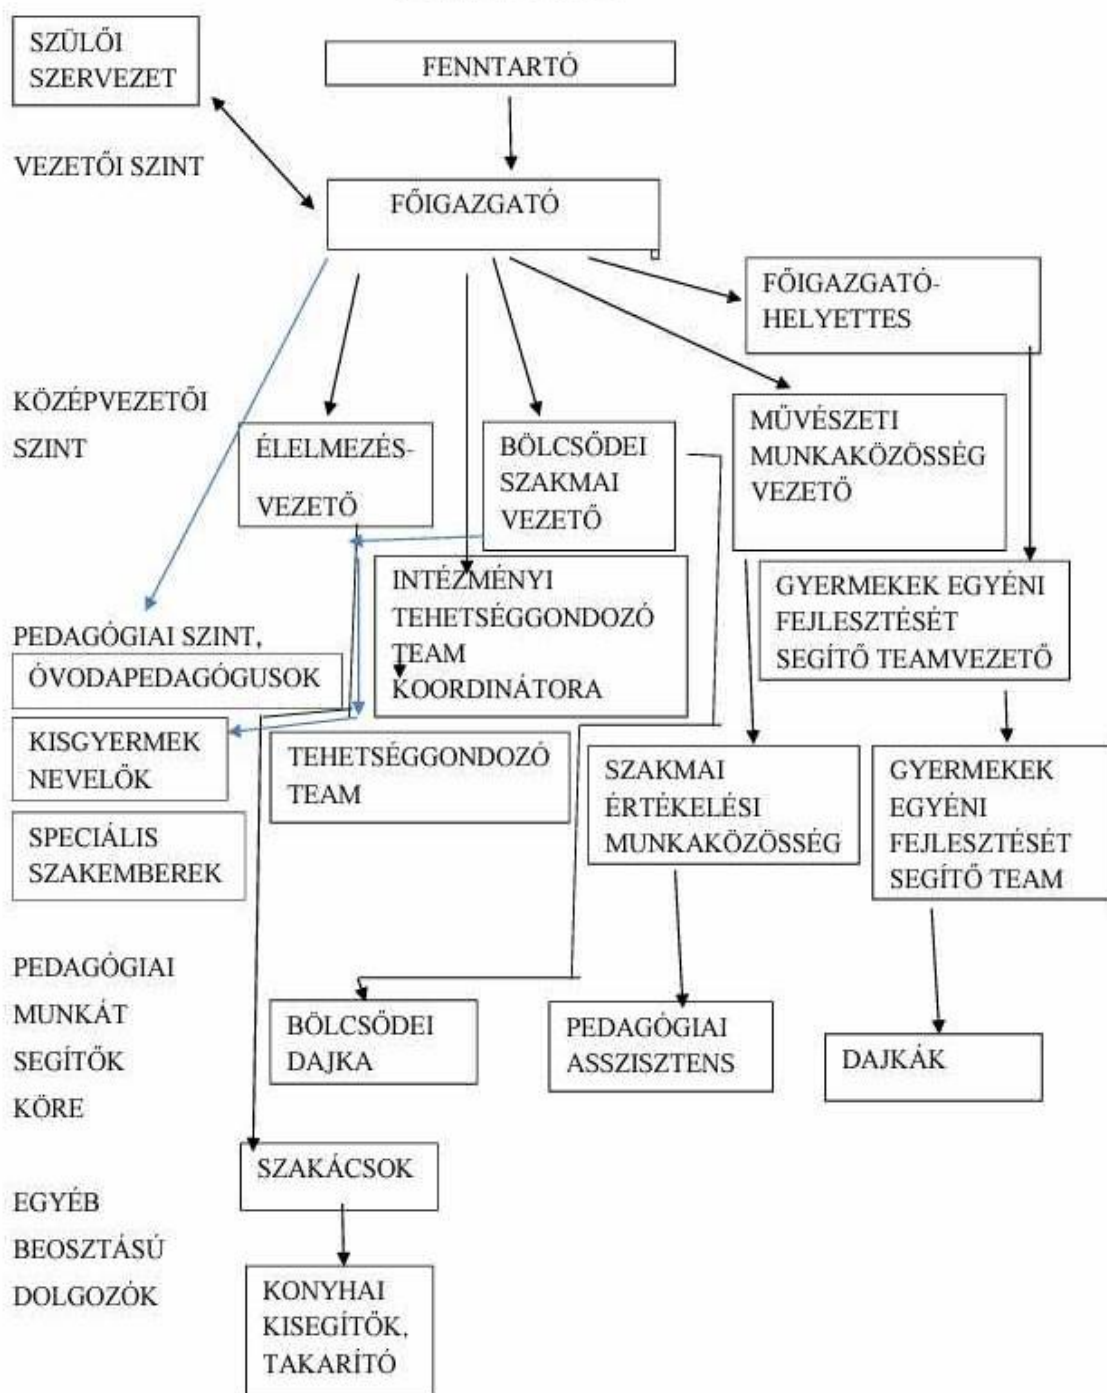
SZÜLŐI SZERVEZET

FENNTARTÓ

VEZETŐI SZINT

FŐIGAZGATÓ

FŐIGAZGATÓ-HELYETTES

KÖZÉPVEZETŐI SZINT

ÉLELMEZÉS-VEZETŐ

BÖLCSŐDEI SZAKMAI VEZETŐ

MŰVÉSZETI MUNKAKÖZÖSSÉG VEZETŐ

INTÉZMÉNYI TEHETSÉGGONDOZÓ TEAM KOORDINÁTORA

GYERMEKEK EGYÉNI FEJLESZTÉSÉT SEGÍTŐ TEAMVEZETŐ

PEDAGÓGIAI SZINT,

ÓVODAPEDAGÓGUSOK

KISGYERMEK NEVELŐK

TEHETSÉGGONDOZÓ TEAM

SZAKMAI ÉRTÉKELÉSI MUNKAKÖZÖSSÉG

GYERMEKEK EGYÉNI FEJLESZTÉSÉT SEGÍTŐ TEAM

SPECIÁLIS SZAKEMBEREK

PEDAGÓGIAI MUNKÁT SEGÍTŐK KÖRE

BÖLCSŐDEI DAJKA

PEDAGÓGIAI ASSZISZTENS

DAJKÁK

SZAKÁCSOK

EGYÉB BEOSZTÁSÚ DOLGOZÓK

KONYHAI KISEGÍTŐK, TAKARÍTÓ